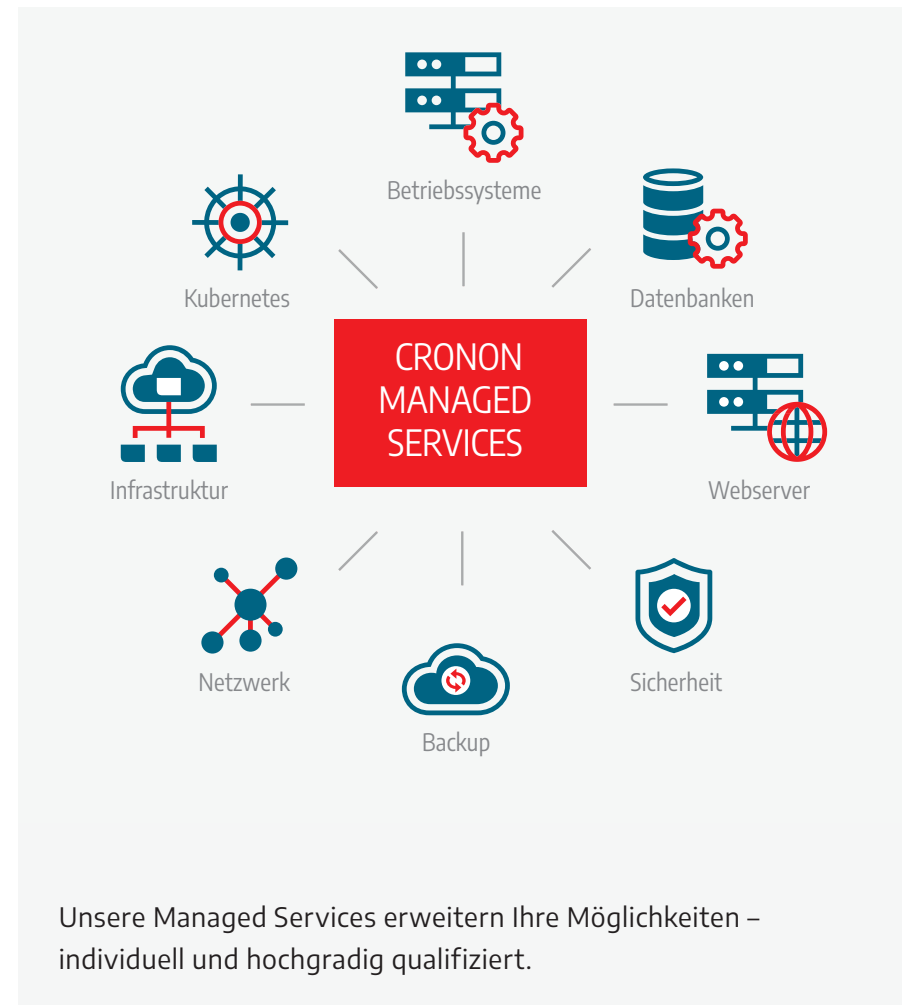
Betriebssysteme

Kubernetes

Datenbanken

CRONON MANAGED SERVICES

Infrastruktur

Webserver

Netzwerk

Sicherheit

Backup

Unsere Managed Services erweitern Ihre Möglichkeiten – individuell und hochgradig qualifiziert.